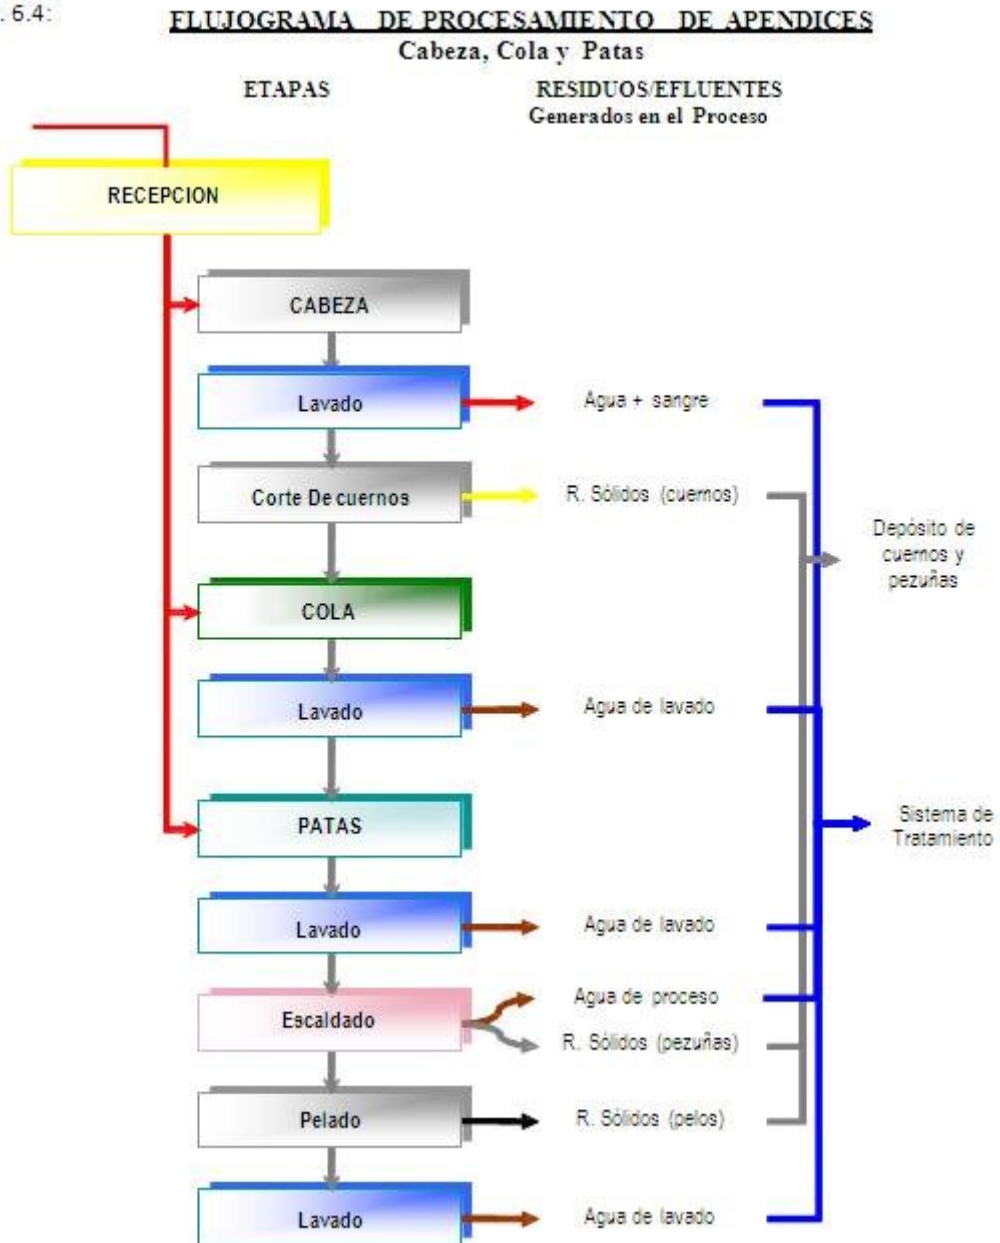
. 6.4:

FLUJOGRAMA DE PROCESAMIENTO DE APENDICES
Cabeza, Cola y Patas

ETAPAS

RESIDUOS/EFLUENTES
Generados en el Proceso

RECEPCION

CABEZA

Lavado

Agua + sangre

Corte De cuernos

R. Sólidos (cuernos)

Depósito de cuernos y pezuñas

COLA

Lavado

Agua de lavado

PATAS

Sistema de Tratamiento

Lavado

Agua de lavado

Escaldado

Agua de proceso

R. Sólidos (pezuñas)

Pelado

R. Sólidos (pelos)

Lavado

Agua de lavado